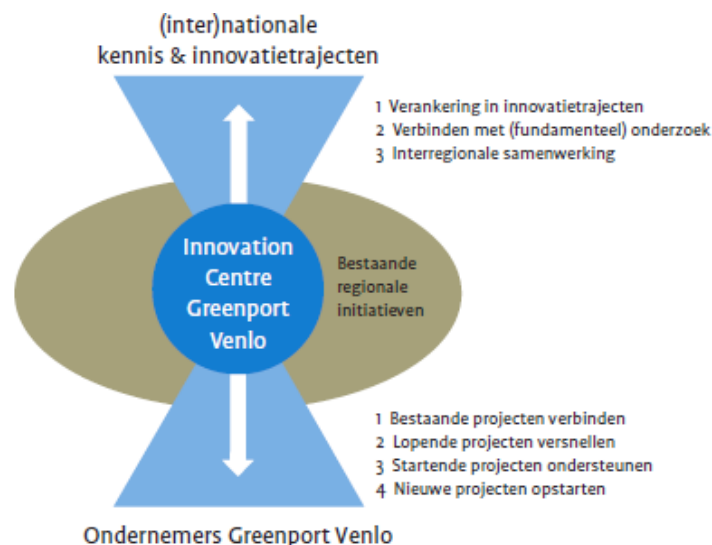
(inter)nationale
kennis & innovatietrajecten

1 Verankering in innovatietrajecten
2 Verbinden met (fundamenteel) onderzoek
3 Interregionale samenwerking

Innovation Centre Greenport Venlo

Bestaande regionale initiatieven

1 Bestaande projecten verbinden
2 Lopende projecten versnellen
3 Startende projecten ondersteunen
4 Nieuwe projecten opstarten

Ondernemers Greenport Venlo